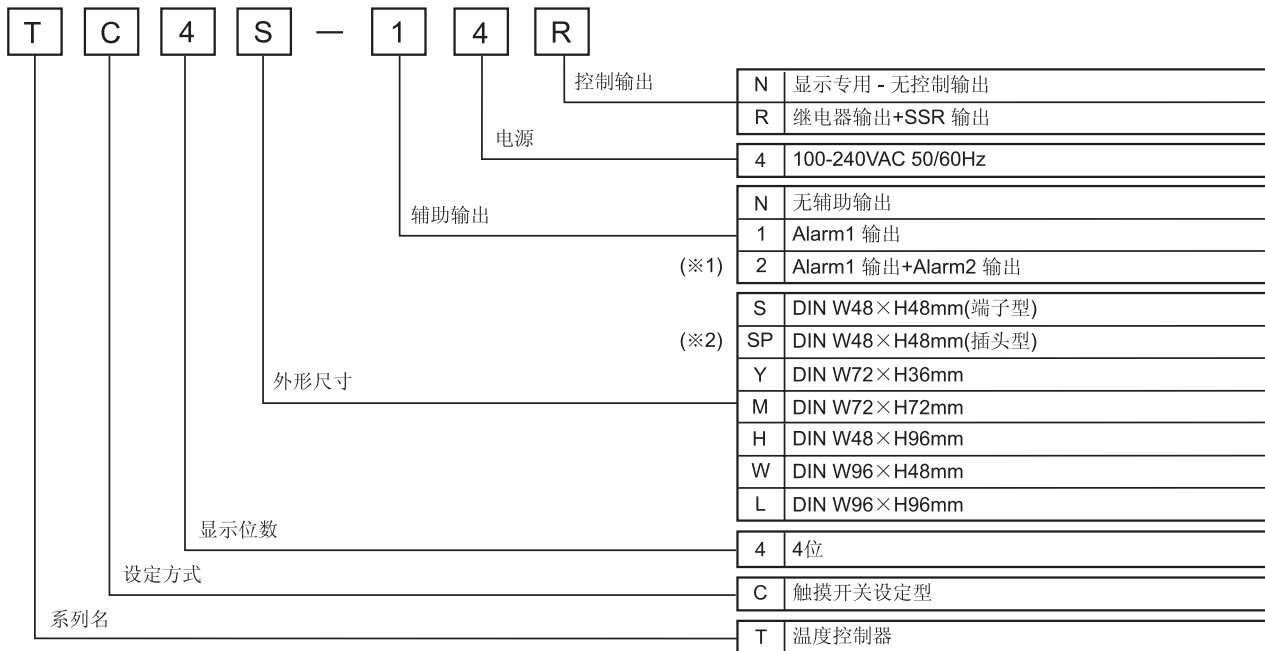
T C 4 S — 1 4 R

控制输出

| N | 显示专用 - 无控制输出 |
|---|---|
| R | 继电器输出+SSR 输出 |

电源

| 4 | 100-240VAC 50/60Hz |
|---|---|

辅助输出

| | N | 无辅助输出 |
|---|---|---|
| | 1 | Alarm1 输出 |
| (※1) | 2 | Alarm1 输出+Alarm2 输出 |

外形尺寸

| | S | DIN W48×H48mm(端子型) |
|---|---|---|
| (※2) | SP | DIN W48×H48mm(插头型) |
| | Y | DIN W72×H36mm |
| | M | DIN W72×H72mm |
| | H | DIN W48×H96mm |
| | W | DIN W96×H48mm |
| | L | DIN W96×H96mm |

显示位数

| 4 | 4位 |
|---|---|

设定方式

| C | 触摸开关设定型 |
|---|---|

系列名

| T | 温度控制器 |
|---|---|